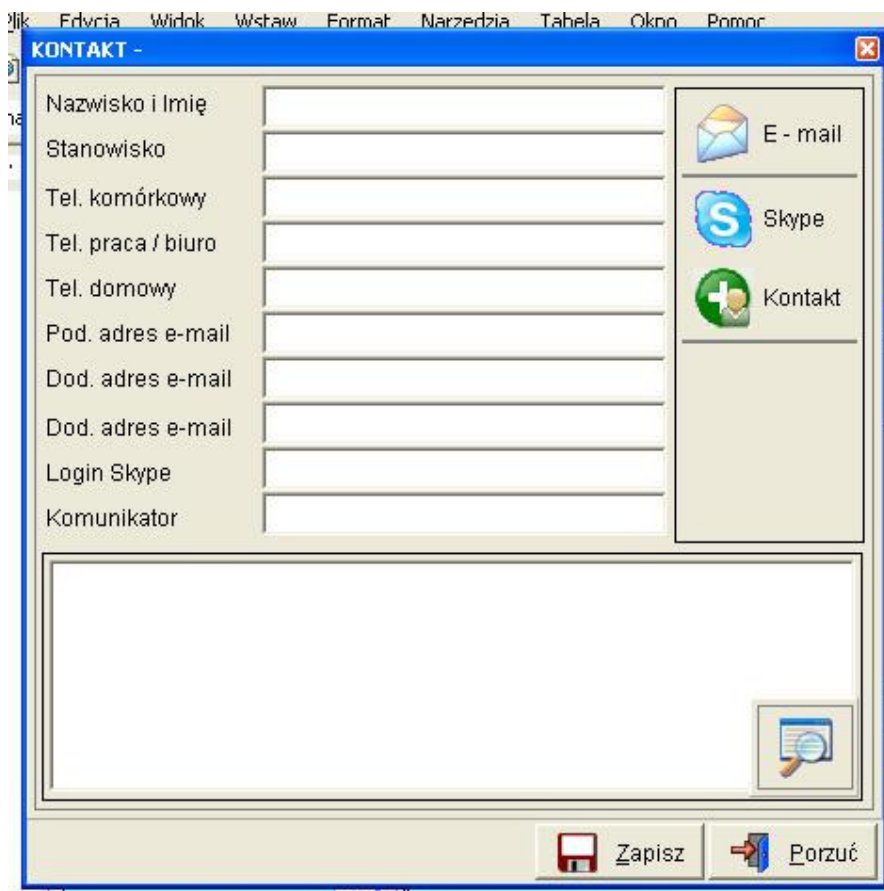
Plik Edycja Widok Wstaw Format Narzędzia Tabela Okno Pomoc

KONTAKT -

Nazwisko i Imię
Stanowisko
Tel. komórkowy
Tel. praca / biuro
Tel. domowy
Pod. adres e-mail
Dod. adres e-mail
Dod. adres e-mail
Login Skype
Komunikator

E - mail
Skype
Kontakt

Zapisz
Porzuć